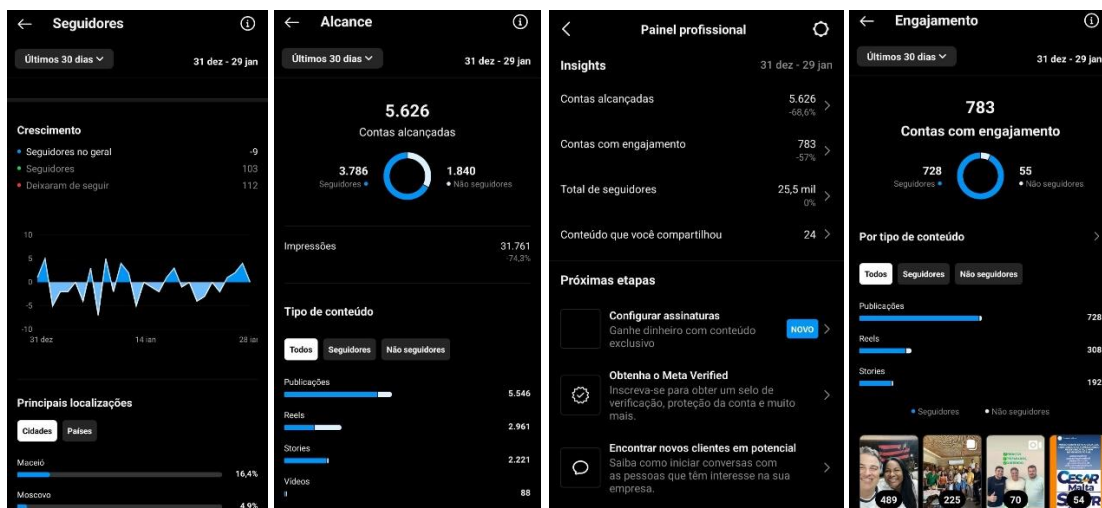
Seguidores

Últimos 30 dias

31 dez - 29 jan

Crescimento

Seguidores no geral -9
Seguidores 103
Deixaram de seguir 112

10
5
0
-5
-10
31 dez
14 jan
28 jan

Principais localizações

Cidades
Países

Maceió 16,4%
Moscovo 4,9%

Alcance

Últimos 30 dias

31 dez - 29 jan

5.626
Contas alcançadas

3.786
Seguidores

1.840
Não seguidores

Impressões 31.761
-74,3%

Tipo de conteúdo

Todos
Seguidores
Não seguidores

Publicações 5.546
Reels 2.961
Stories 2.221
Vídeos 88

Painel profissional

Insights 31 dez - 29 jan

Contas alcançadas 5.626
-68,6%

Contas com engajamento 783
-57%

Total de seguidores 25,5 mil
0%

Conteúdo que você compartilhou 24

Próximas etapas

Configurar assinaturas
Ganhe dinheiro com conteúdo exclusivo
NOVO

Obtenha o Meta Verified
Inscreva-se para obter um selo de verificação, proteção da conta e muito mais.

Encontrar novos clientes em potencial
Saiba como iniciar conversas com as pessoas que têm interesse na sua empresa.

Engajamento

Últimos 30 dias

31 dez - 29 jan

783
Contas com engajamento

728
Seguidores

55
Não seguidores

Por tipo de conteúdo

Todos
Seguidores
Não seguidores

Publicações 728
Reels 308
Stories 192

Seguidores
Não seguidores

489
225
70
54